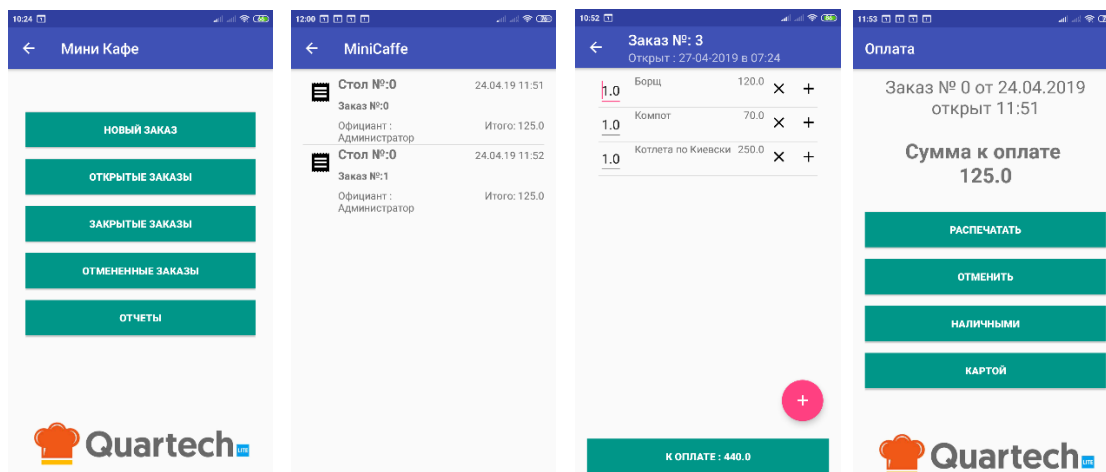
10:24

Мини Кафе

НОВЫЙ ЗАКАЗ

ОТКРЫТЫЕ ЗАКАЗЫ

ЗАКРЫТЫЕ ЗАКАЗЫ

ОТМЕНЕННЫЕ ЗАКАЗЫ

ОТЧЕТЫ

Quartech LITE

12:00

MiniCaffe

Стол №:0 24.04.19 11:51
Заказ №:0
Официант : Администратор Итого: 125.0

Стол №:0 24.04.19 11:52
Заказ №:1
Официант : Администратор Итого: 125.0

10:52

Заказ №: 3
Открыт : 27-04-2019 в 07:24

1.0 Борщ 120.0 × +
1.0 Компот 70.0 × +
1.0 Котлета по Киевски 250.0 × +

+

К ОПЛАТЕ : 440.0

11:53

Оплата

Заказ № 0 от 24.04.2019 открыт 11:51

Сумма к оплате 125.0

РАСПЕЧАТАТЬ

ОТМЕНИТЬ

НАЛИЧНЫМИ

КАРТОЙ

Quartech LITE